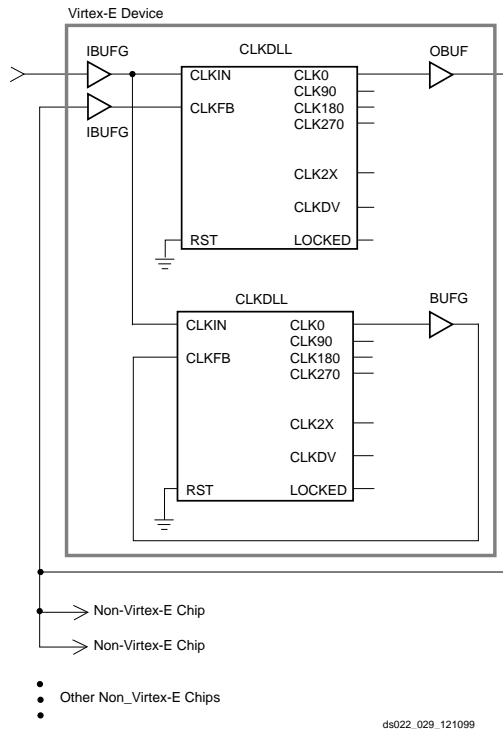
Virtex-E Device

IBUFG

IBUFG

CLKDLL

CLKIN

CLKFB

RST

CLK0

CLK90

CLK180

CLK270

CLK2X

CLKDV

LOCKED

OBUF

CLKDLL

CLKIN

CLKFB

RST

CLK0

CLK90

CLK180

CLK270

CLK2X

CLKDV

LOCKED

BUFG

Non-Virtex-E Chip

Non-Virtex-E Chip

Other Non_Virtex-E Chips

ds022_029_121099